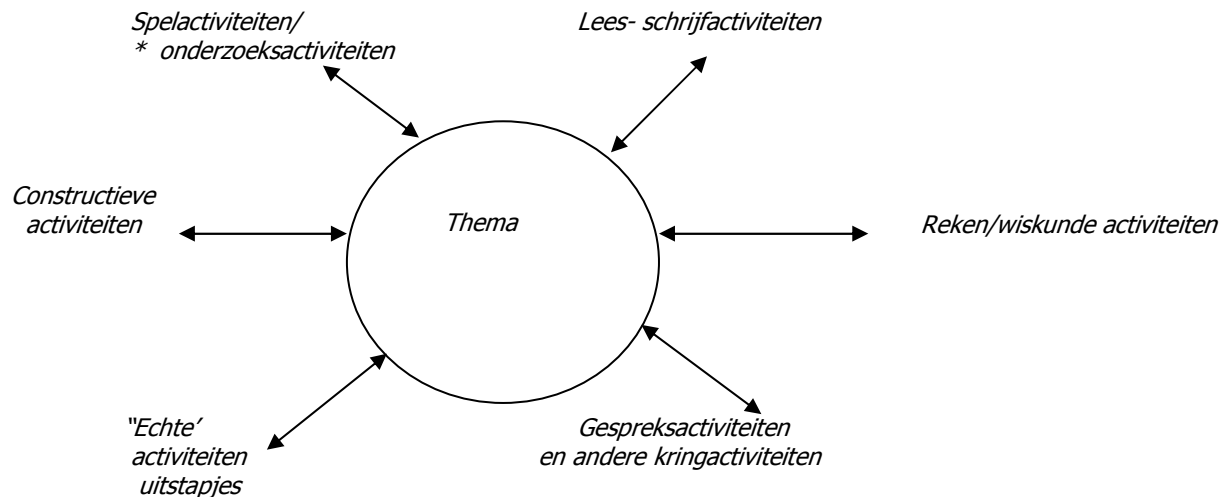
Spelactiviteiten/
* onderzoeksactiviteiten

Lees- schrijfactiviteiten

Constructieve activiteiten

Thema

Reken/wiskunde activiteiten

"Echte' activiteiten uitstapjes

Gespreksactiviteiten en andere kringactiviteiten